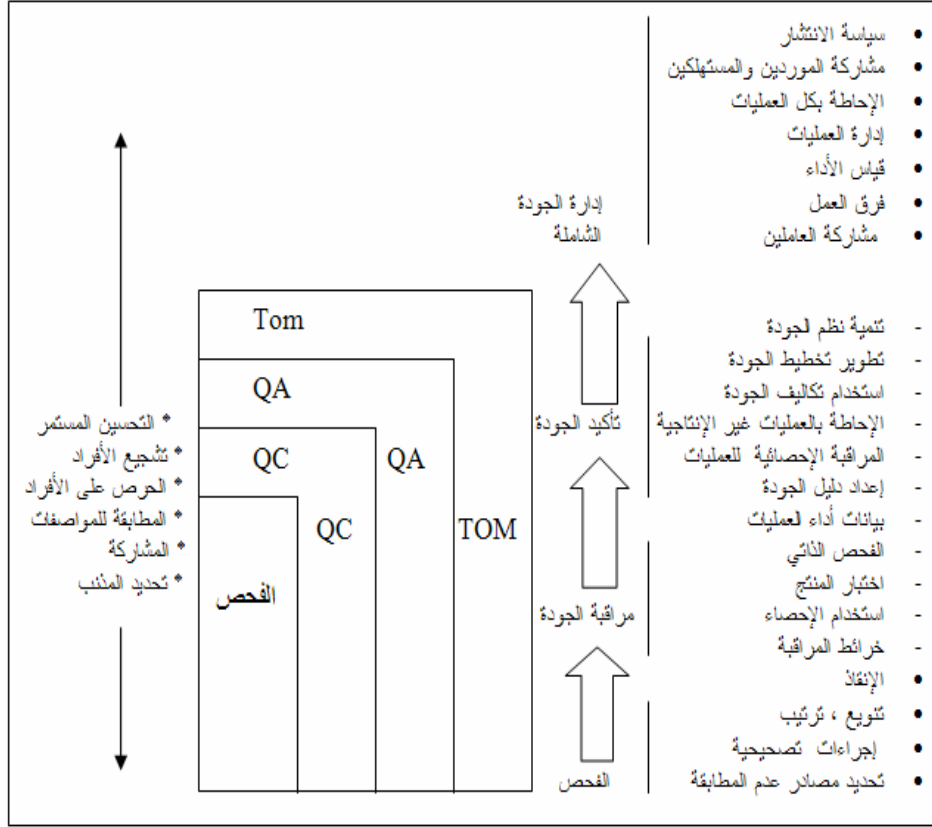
• سياسة الانتشار
• مشاركة الموردين والمستهلكين
• الإحاطة بكل العمليات
• إدارة العمليات
• قياس الأداء
• فرق العمل
• مشاركة العاملين

إدارة الجودة الشاملة

- تنمية نظم الجودة
- تطوير تخطيط الجودة
- استخدام تكاليف الجودة
- الإحاطة بالعمليات غير الإنتاجية
- المراقبة الإحصائية للعمليات
- إعداد دليل الجودة
- بيانات أداء العمليات
- الفحص الذاتي
- اختبار المنتج
- استخدام الإحصاء
- خرائط المراقبة
• الإنقاذ
• تنويع ، ترتيب
• إجراءات تصحيحية
• تحديد مصادر عدم المطابقة

تأكيد الجودة

مراقبة الجودة

الفحص

Tom

QA

QC

QA

QC

TOM

الفحص

* التحسين المستمر
* تشجيع الأفراد
* الحرص على الأفراد
* المطابقة للمواصفات
* المشاركة
* تحديد المذنب